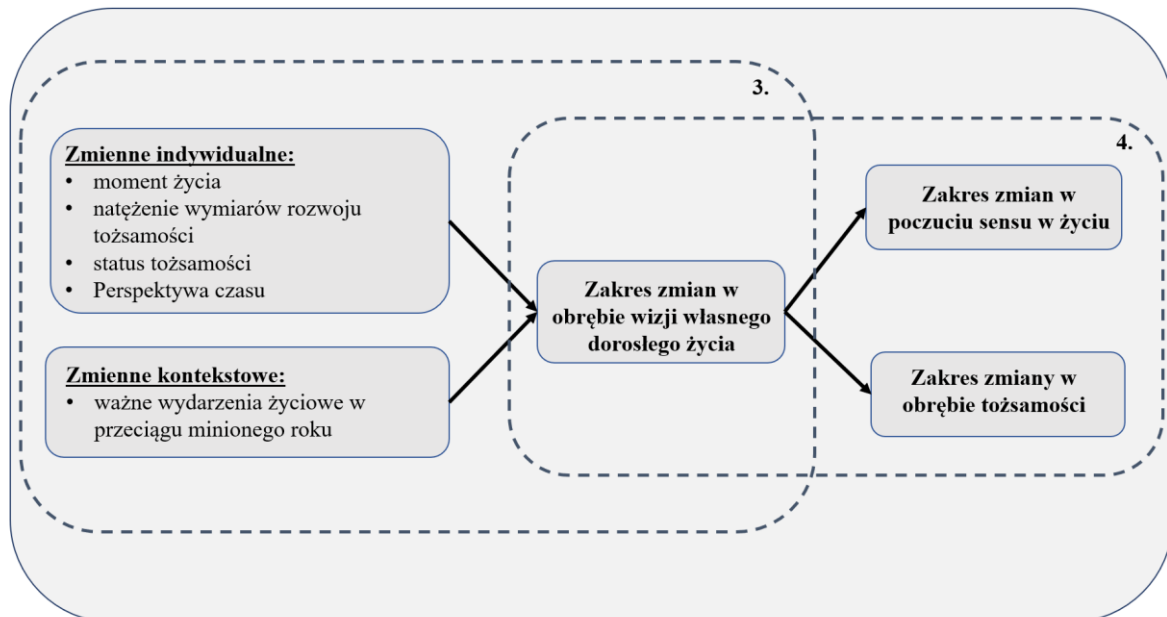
3.

4.

Zmienne indywidualne:
- moment życia
- natężenie wymiarów rozwoju tożsamości
- status tożsamości
- Perspektywa czasu

Zmienne kontekstowe:
- ważne wydarzenia życiowe w przeciągu minionego roku

Zakres zmian w obrębie wizji własnego dorosłego życia

Zakres zmian w poczuciu sensu w życiu

Zakres zmiany w obrębie tożsamości